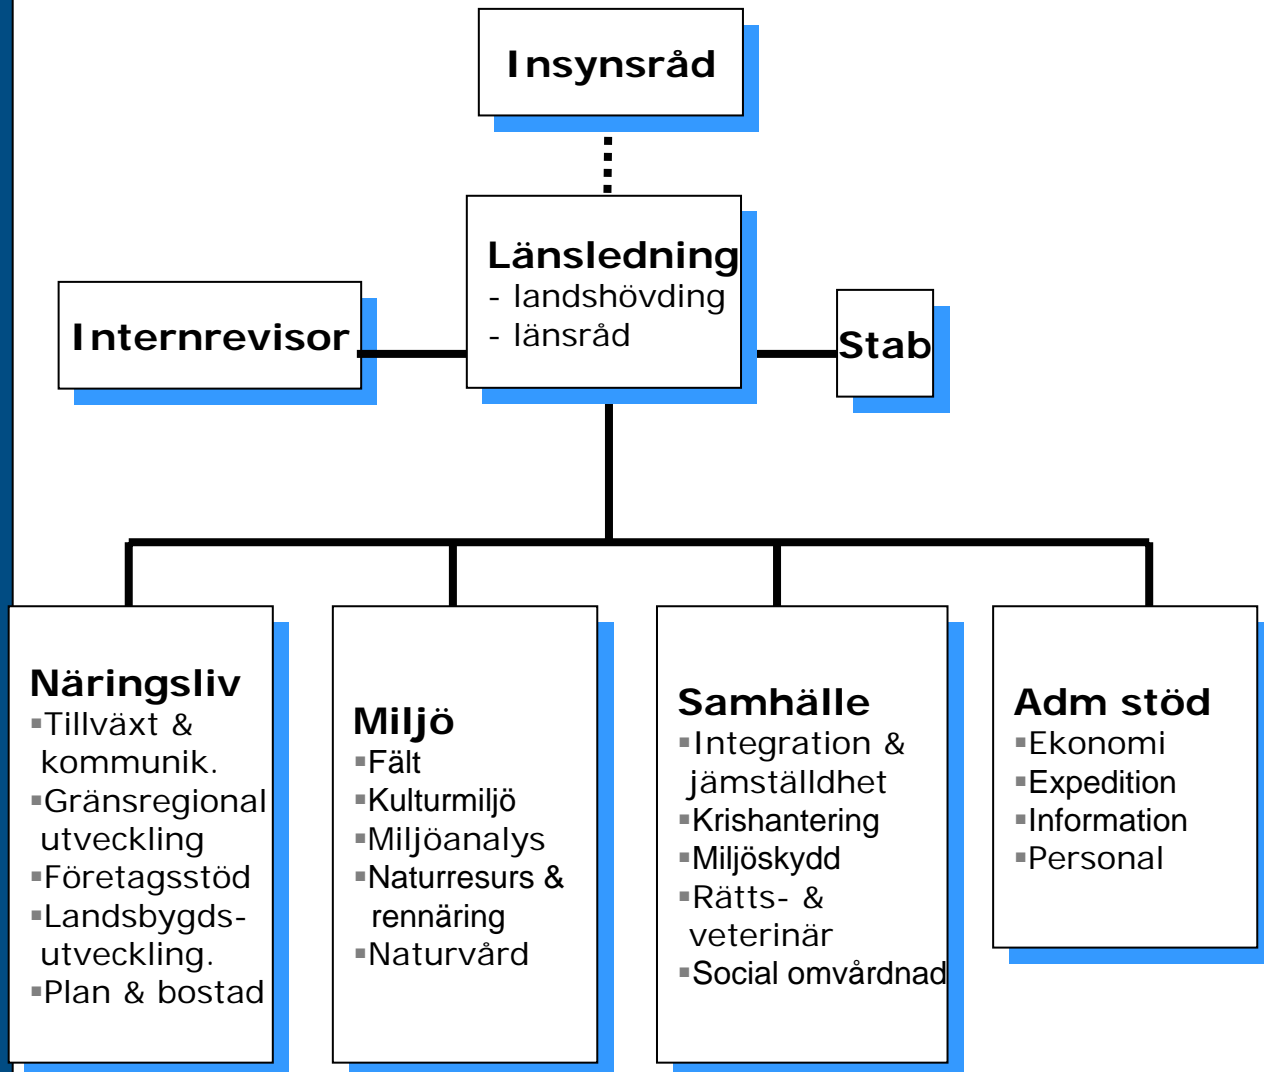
Insynsråd

Länsledning
- landshövding
- länsråd

Internrevisor

Stab

Näringsliv
▪Tillväxt & kommunik.
▪Gränsregional utveckling
▪Företagsstöd
▪Landsbygdsutveckling.
▪Plan & bostad

Miljö
▪Fält
▪Kulturmiljö
▪Miljöanalys
▪Naturresurs & rennäring
▪Naturvård

Samhälle
▪Integration & jämställdhet
▪Krishantering
▪Miljöskydd
▪Rätts- & veterinär
▪Social omvårdnad

Adm stöd
▪Ekonomi
▪Expedition
▪Information
▪Personal